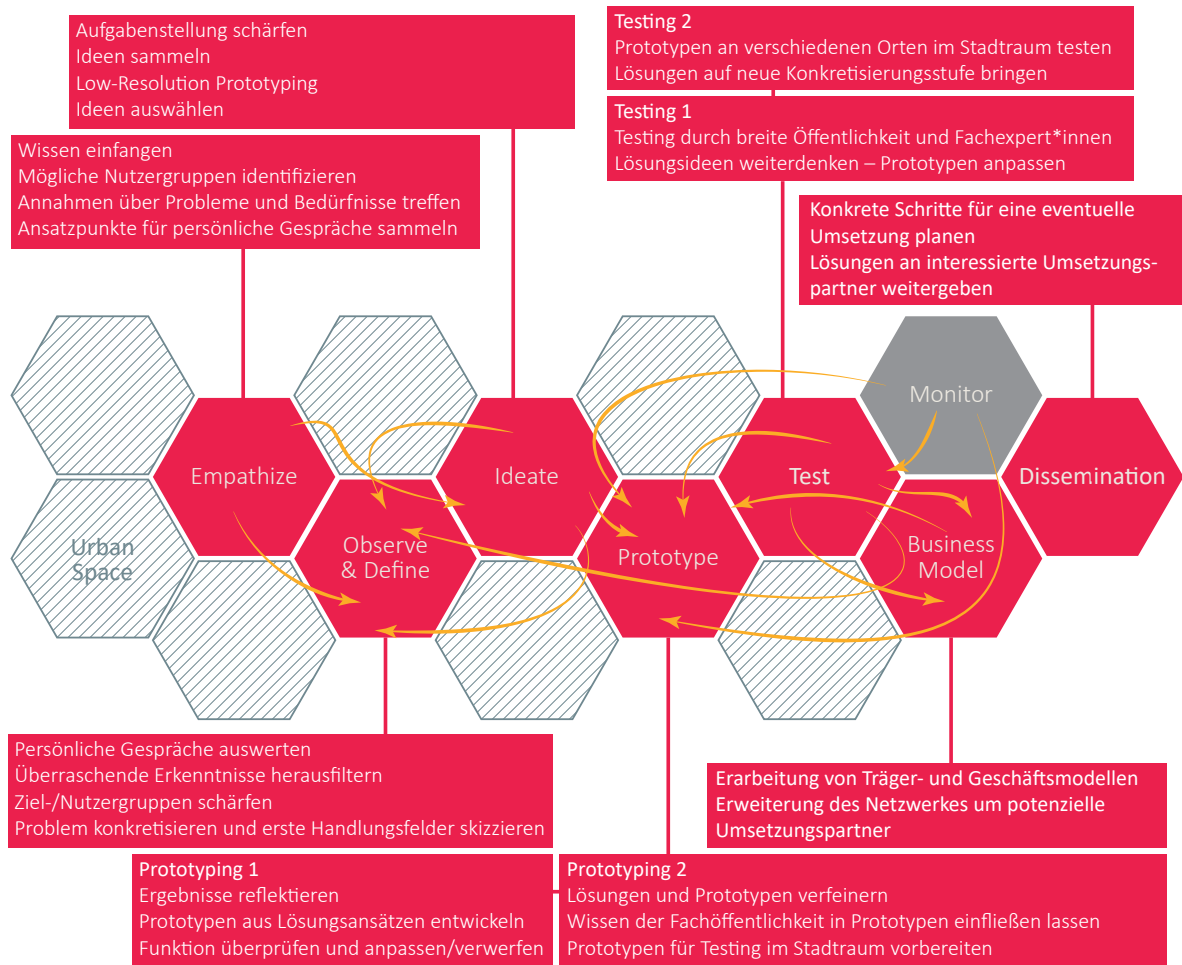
Aufgabenstellung schärfen
Ideen sammeln
Low-Resolution Prototyping
Ideen auswählen

Testing 2
Prototypen an verschiedenen Orten im Stadtraum testen
Lösungen auf neue Konkretisierungsstufe bringen

Testing 1
Testing durch breite Öffentlichkeit und Fachexpert*innen
Lösungsideen weiterdenken – Prototypen anpassen

Wissen einfangen
Mögliche Nutzergruppen identifizieren
Annahmen über Probleme und Bedürfnisse treffen
Ansatzpunkte für persönliche Gespräche sammeln

Konkrete Schritte für eine eventuelle Umsetzung planen
Lösungen an interessierte Umsetzungspartner weitergeben

Monitor

Empathize

Ideate

Test

Dissemination

Urban Space

Observe & Define

Prototype

Business Model

Persönliche Gespräche auswerten
Überraschende Erkenntnisse herausfiltern
Ziel-/Nutzergruppen schärfen
Problem konkretisieren und erste Handlungsfelder skizzieren

Erarbeitung von Träger- und Geschäftsmodellen
Erweiterung des Netzwerkes um potenzielle Umsetzungspartner

Prototyping 1
Ergebnisse reflektieren
Prototypen aus Lösungsansätzen entwickeln
Funktion überprüfen und anpassen/verwerfen

Prototyping 2
Lösungen und Prototypen verfeinern
Wissen der Fachöffentlichkeit in Prototypen einfließen lassen
Prototypen für Testing im Stadtraum vorbereiten